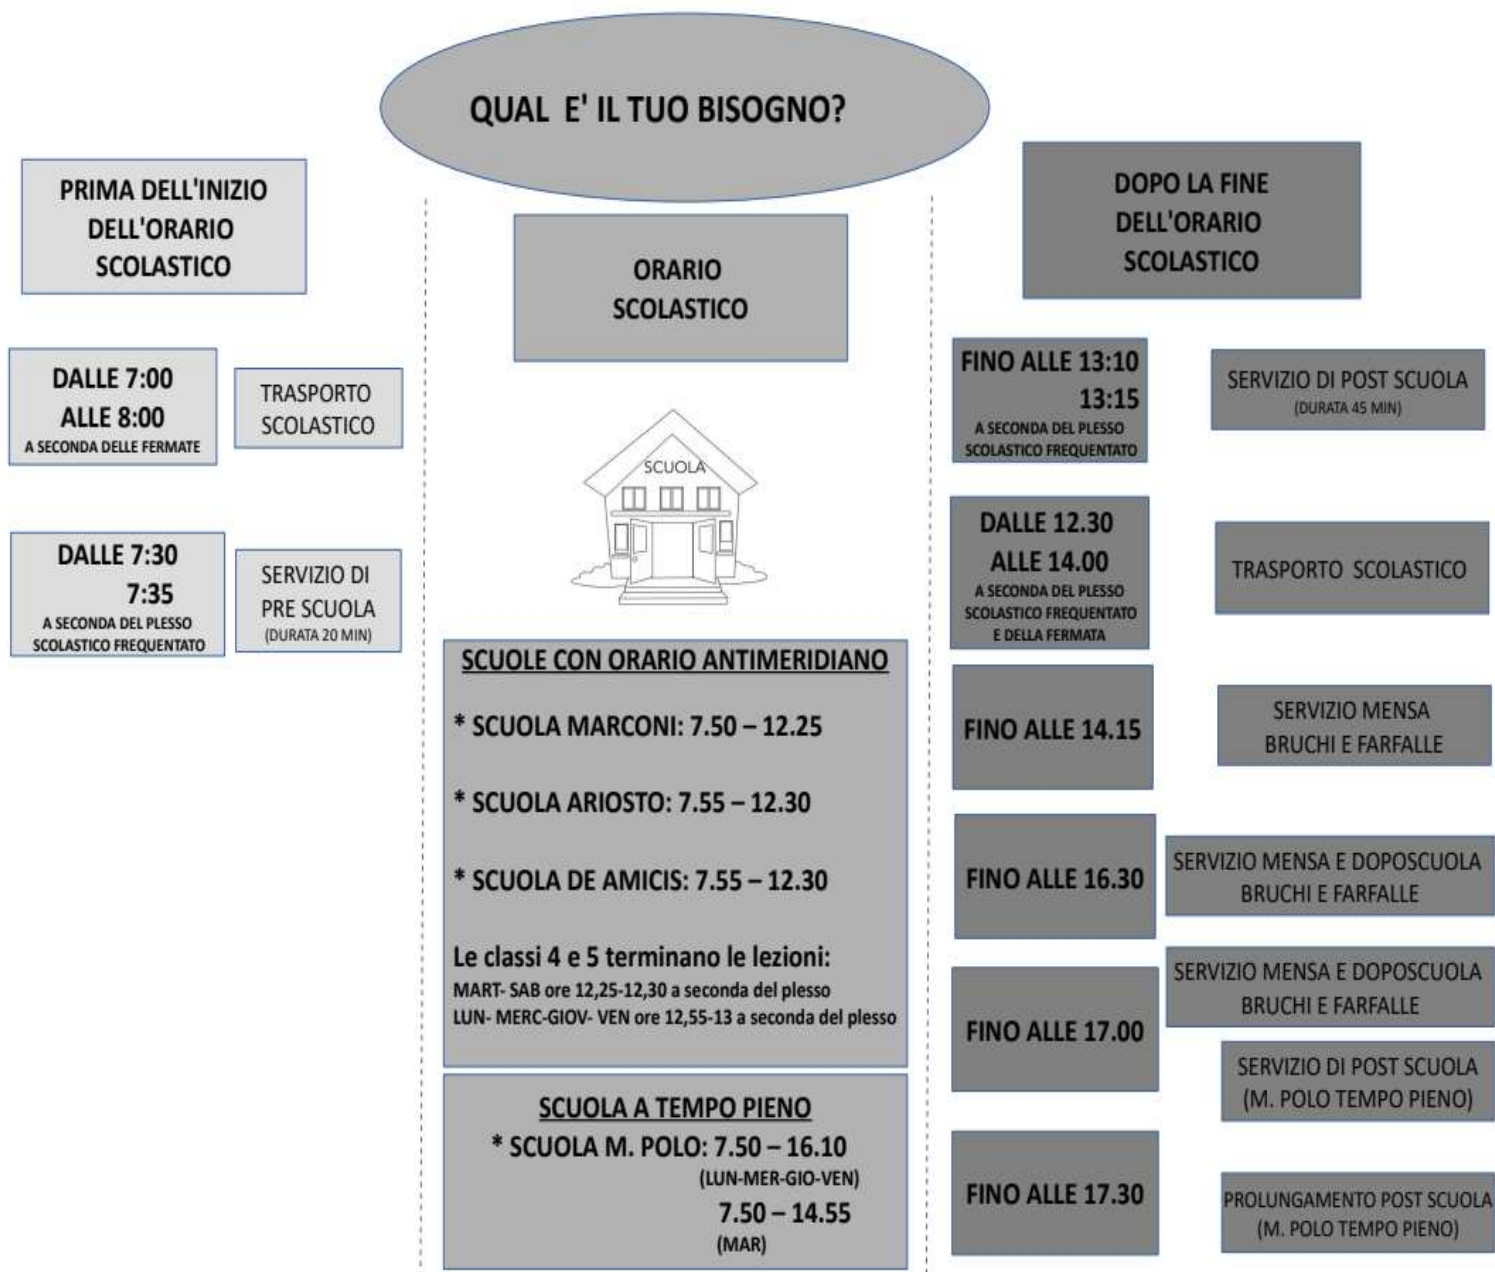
QUAL E' IL TUO BISOGNO?

PRIMA DELL'INIZIO DELL'ORARIO SCOLASTICO

DALLE 7:00 ALLE 8:00
A SECONDA DELLE FERMATE

TRASPORTO SCOLASTICO

DALLE 7:30 7:35
A SECONDA DEL PLESSO SCOLASTICO FREQUENTATO

SERVIZIO DI PRE SCUOLA
(DURATA 20 MIN)

ORARIO SCOLASTICO

SCUOLA

SCUOLE CON ORARIO ANTIMERIDIANO

* SCUOLA MARCONI: 7.50 – 12.25

* SCUOLA ARIOSTO: 7.55 – 12.30

* SCUOLA DE AMICIS: 7.55 – 12.30

Le classi 4 e 5 terminano le lezioni:
MART- SAB ore 12,25-12,30 a seconda del plesso
LUN- MERC-GIOV- VEN ore 12,55-13 a seconda del plesso

SCUOLA A TEMPO PIENO
* SCUOLA M. POLO: 7.50 – 16.10
(LUN-MER-GIO-VEN)
7.50 – 14.55
(MAR)

DOPO LA FINE DELL'ORARIO SCOLASTICO

FINO ALLE 13:10 13:15
A SECONDA DEL PLESSO SCOLASTICO FREQUENTATO

SERVIZIO DI POST SCUOLA
(DURATA 45 MIN)

DALLE 12.30 ALLE 14.00
A SECONDA DEL PLESSO SCOLASTICO FREQUENTATO E DELLA FERMATA

TRASPORTO SCOLASTICO

FINO ALLE 14.15

SERVIZIO MENSA BRUCHI E FARFALLE

FINO ALLE 16.30

SERVIZIO MENSA E DOPOSCUOLA BRUCHI E FARFALLE

FINO ALLE 17.00

SERVIZIO MENSA E DOPOSCUOLA BRUCHI E FARFALLE

SERVIZIO DI POST SCUOLA (M. POLO TEMPO PIENO)

FINO ALLE 17.30

PROLUNGAMENTO POST SCUOLA (M. POLO TEMPO PIENO)